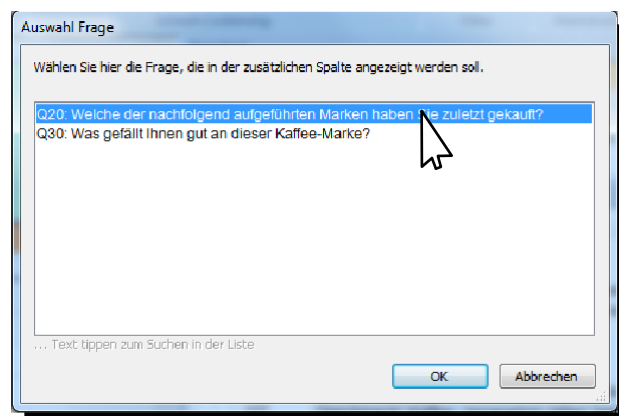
Auswahl Frage

Wählen Sie hier die Frage, die in der zusätzlichen Spalte angezeigt werden soll.

Q20: Welche der nachfolgend aufgeführten Marken haben Sie zuletzt gekauft?
Q30: Was gefällt Ihnen gut an dieser Kaffee-Marke?

... Text tippen zum Suchen in der Liste

OK
Abbrechen